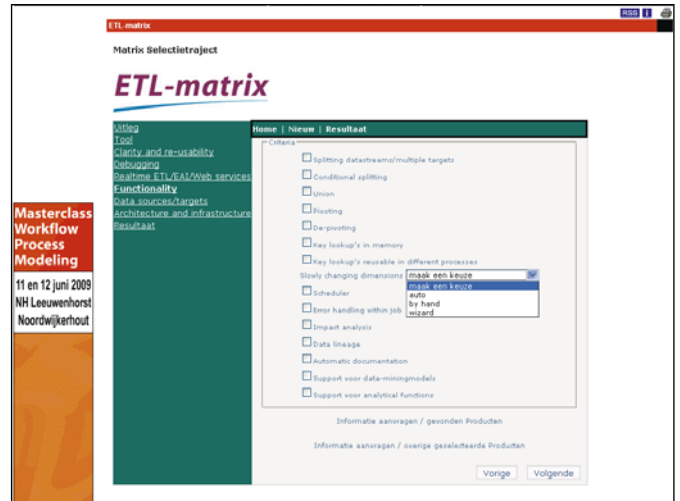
ETL-matrix

RSS i

Matrix Selectietraject

ETL-matrix

Uitleg
Tool
Clarity and re-usability
Debugging
Realtime ETL/EAI/Web services
Functionality
Data sources/targets
Architecture and infrastructure
Resultaat

Home | Nieuw | Resultaat

Criteria

Splitting datastreams/multiple targets
Conditional splitting
Union
Pivoting
De-pivoting
Key lookup's in memory
Key lookup's reusable in different processes
Slowly changing dimensions maak een keuze
maak een keuze
auto
by hand
wizard
Scheduler
Error handling within job
Impact analysis
Data lineage
Automatic documentation
Support voor data-miningmodels
Support voor analytical functions

Informatie aanvragen / gevonden Producten

Informatie aanvragen / overige geselecteerde Producten

Vorige Volgende

Masterclass Workflow Process Modeling

11 en 12 juni 2009
NH Leeuwenhorst
Noordwijkerhout